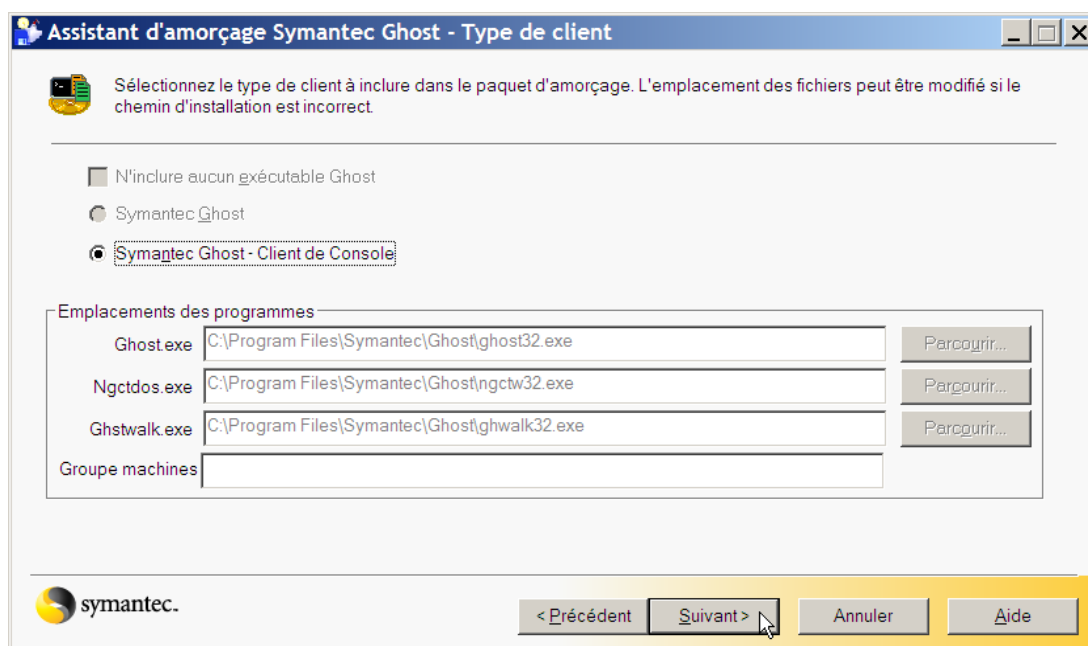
Assistant d'amorçage Symantec Ghost - Type de client

Sélectionnez le type de client à inclure dans le paquet d'amorçage. L'emplacement des fichiers peut être modifié si le chemin d'installation est incorrect.

N'inclure aucun exécutable Ghost

Symantec Ghost

Symantec Ghost - Client de Console

Emplacements des programmes

Ghost.exe C:\Program Files\Symantec\Ghost\ghost32.exe Parcourir...

Ngctdos.exe C:\Program Files\Symantec\Ghost\ngctw32.exe Parcourir...

Ghstwalk.exe C:\Program Files\Symantec\Ghost\ghwalk32.exe Parcourir...

Groupe machines

symantec.

< Précédent Suivant > Annuler Aide